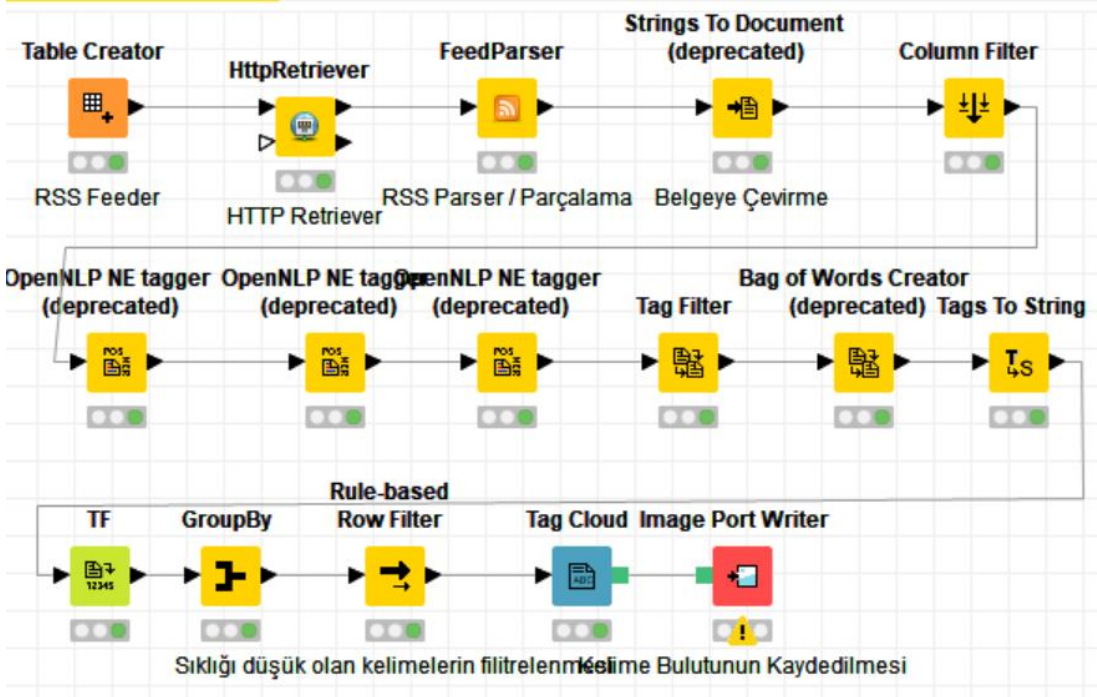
Table Creator
RSS Feeder

HttpRetriever
HTTP Retriever

FeedParser
RSS Parser / Parçalama

Strings To Document (deprecated)
Belgeye Çevirme

Column Filter

OpenNLP NE tagger (deprecated)

OpenNLP NE tagger (deprecated)

OpenNLP NE tagger (deprecated)

Tag Filter

Bag of Words Creator (deprecated)

Tags To String

TF

GroupBy

Rule-based Row Filter

Sıklığı düşük olan kelimelerin filitrelenmesi

Tag Cloud

Image Port Writer

Kelime Bulutunun Kaydedilmesi